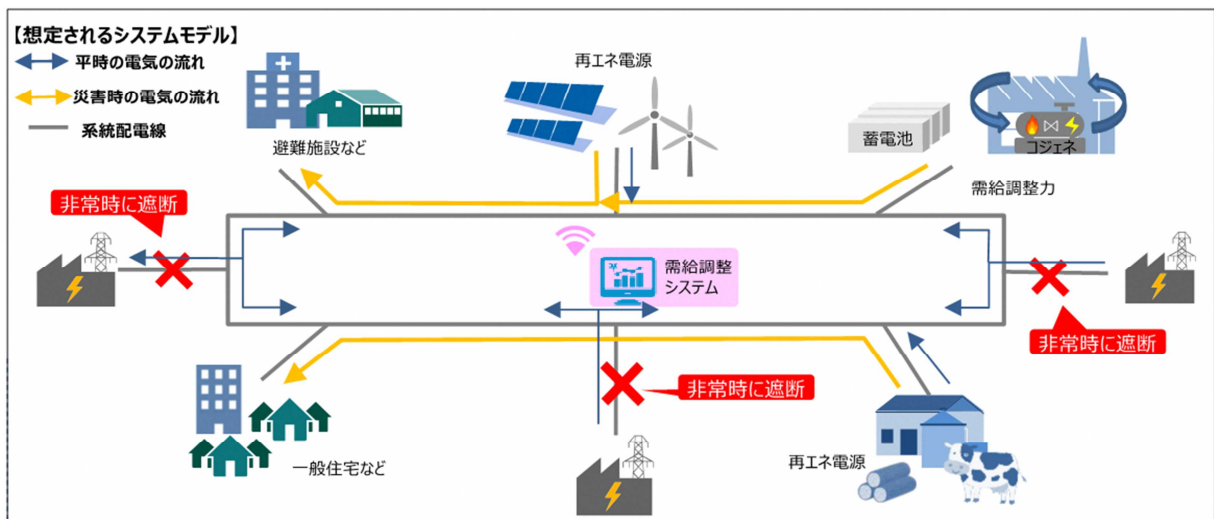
【想定されるシステムモデル】
平時の電気の流れ
災害時の電気の流れ
系統配電線

避難施設など
再エネ電源
蓄電池
コジェネ
需給調整力

非常時に遮断

需給調整システム

非常時に遮断

非常時に遮断

一般住宅など
再エネ電源